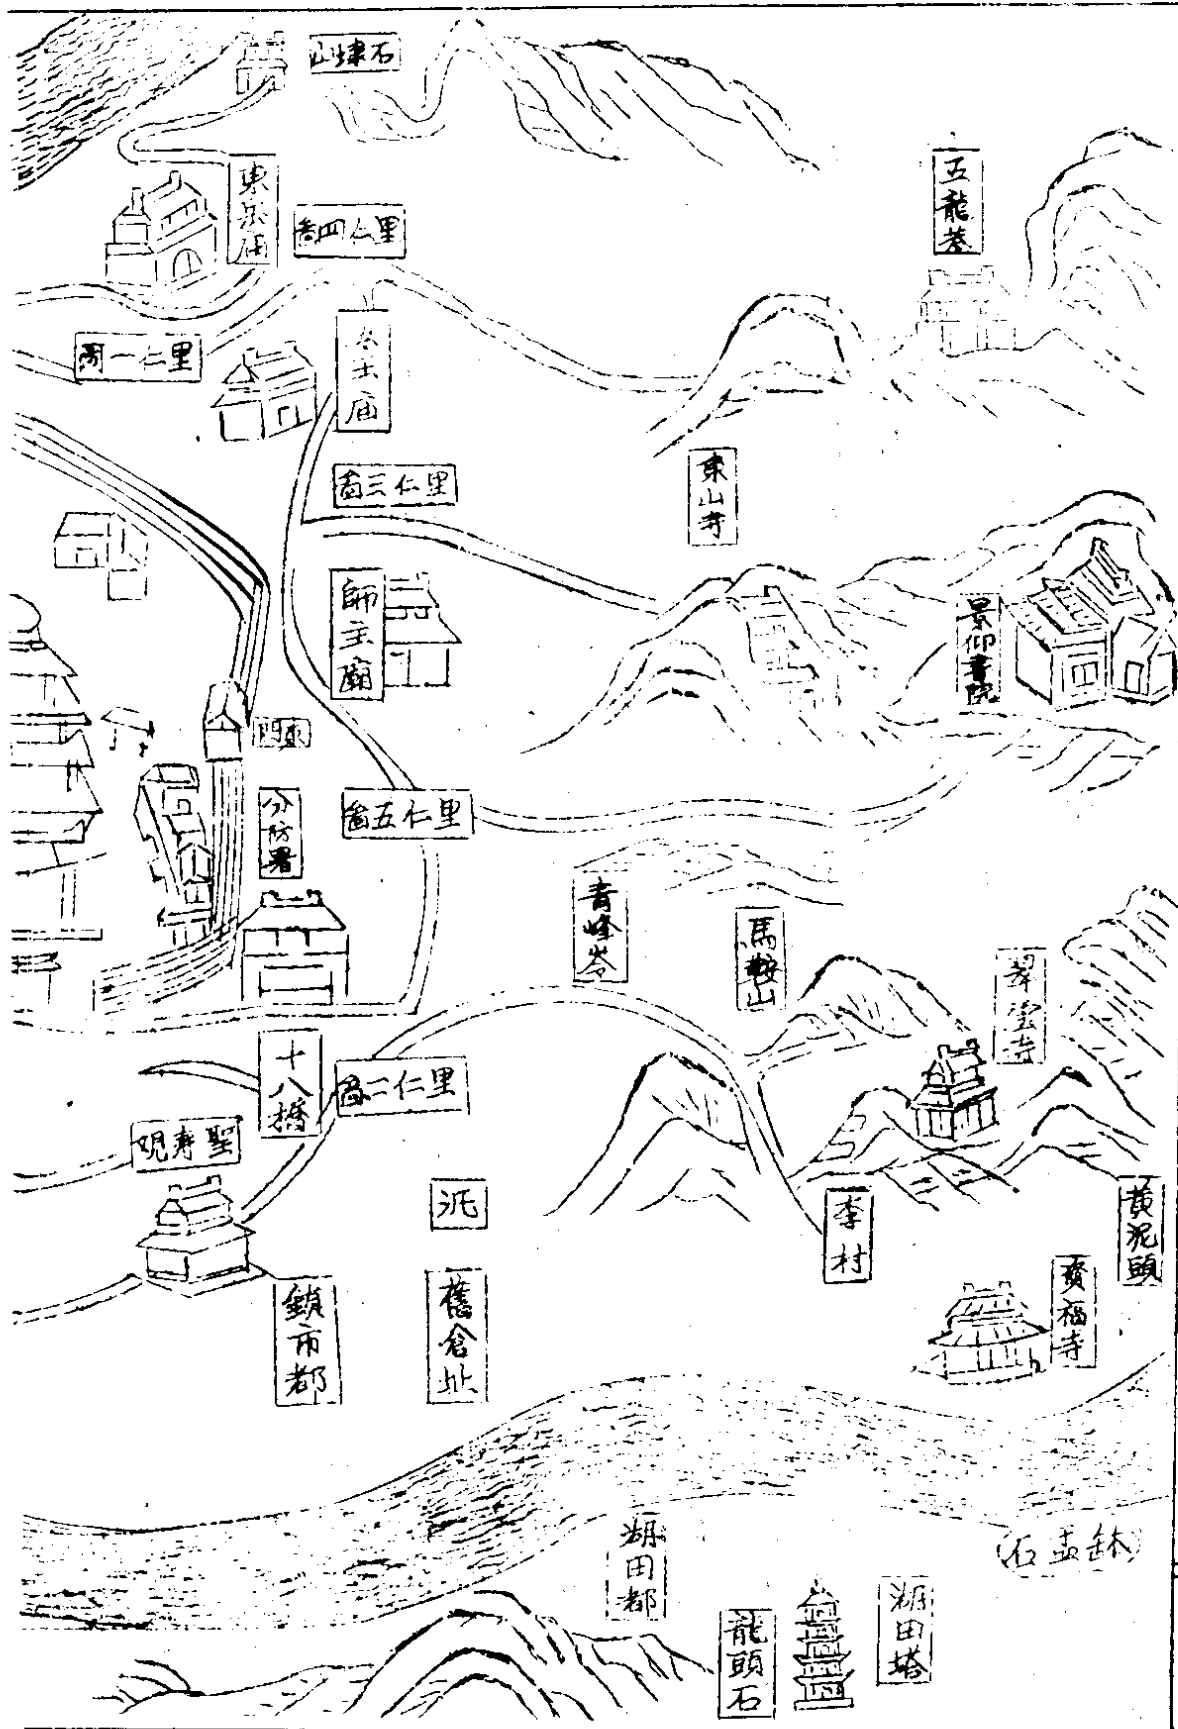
山塘石

五龍巷

東岳廟

崗四仁里

崗一仁里

谷王廟

崗三仁里

東山寺

師主廟

景仰書院

東門

分防署

崗五仁里

青峰岑

馬鞍山

翠雲寺

十八橋

崗二仁里

覌寿聖

沪

李村

黄泥頭

鎮市都

舊倉址

資福寺

湖田都

石盂缽

湖田塔

龍頭石